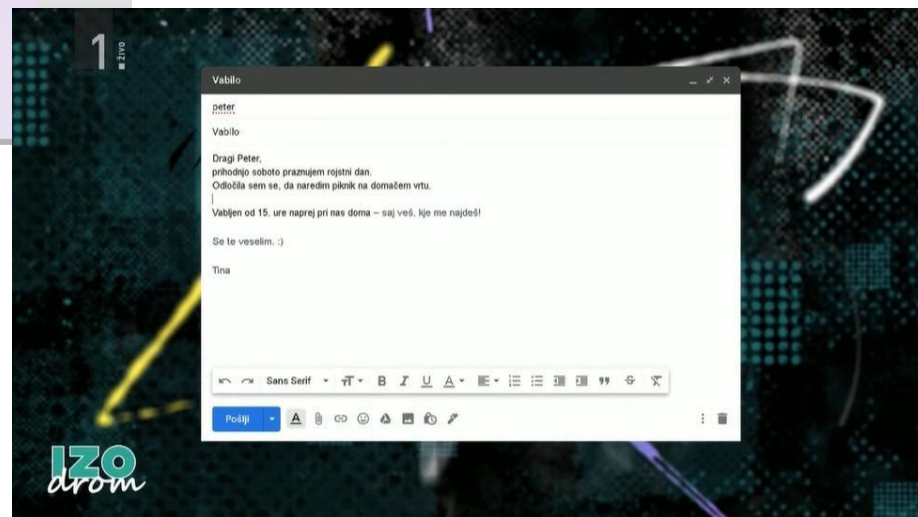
1 ŽIVO

Vabilo

peter

Vabilo

Dragi Peter,
prihodnjo soboto praznujem rojstni dan.
Odločila sem se, da naredim piknik na domačem vrtu.

Vabljen od 15. ure naprej pri nas doma – saj veš, kje me najdeš!

Se te veselim. :)

Tina

Sans Serif

Pošlji

IZO drom